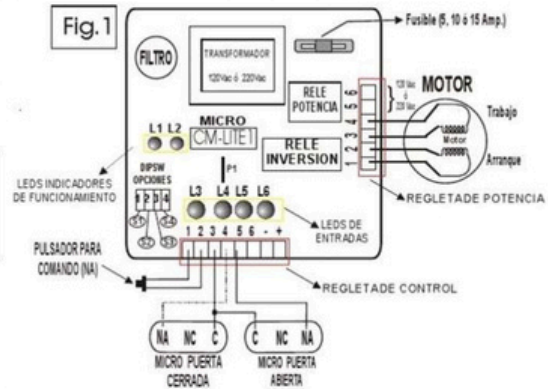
Fig. 1

Fusible (5, 10 ó 15 Amp.)

FILTRO

TRANSFORMADOR
120Vac ó 220Vac

RELE POTENCIA

120 Vac ó 220 Vac

MOTOR

Trabajo

Motor

Arranque

6
5
4
3
2
1

MICRO
CM-LITE1

L1 L2

RELE INVERSION

P1

LEDS INDICADORES DE FUNCIONAMIENTO

DIPSW OPCIONES
1 2 3 4

S1 S2 S3 S4

L3 L4 L5 L6

LEDS DE ENTRADAS

REGLETADE POTENCIA

PULSADOR PARA COMANDO (NA)

1 2 3 4 5 6 - +

REGLETADE CONTROL

NA NC C
MICRO PUERTA CERRADA

C NC NA
MICRO PUERTA ABIERTA